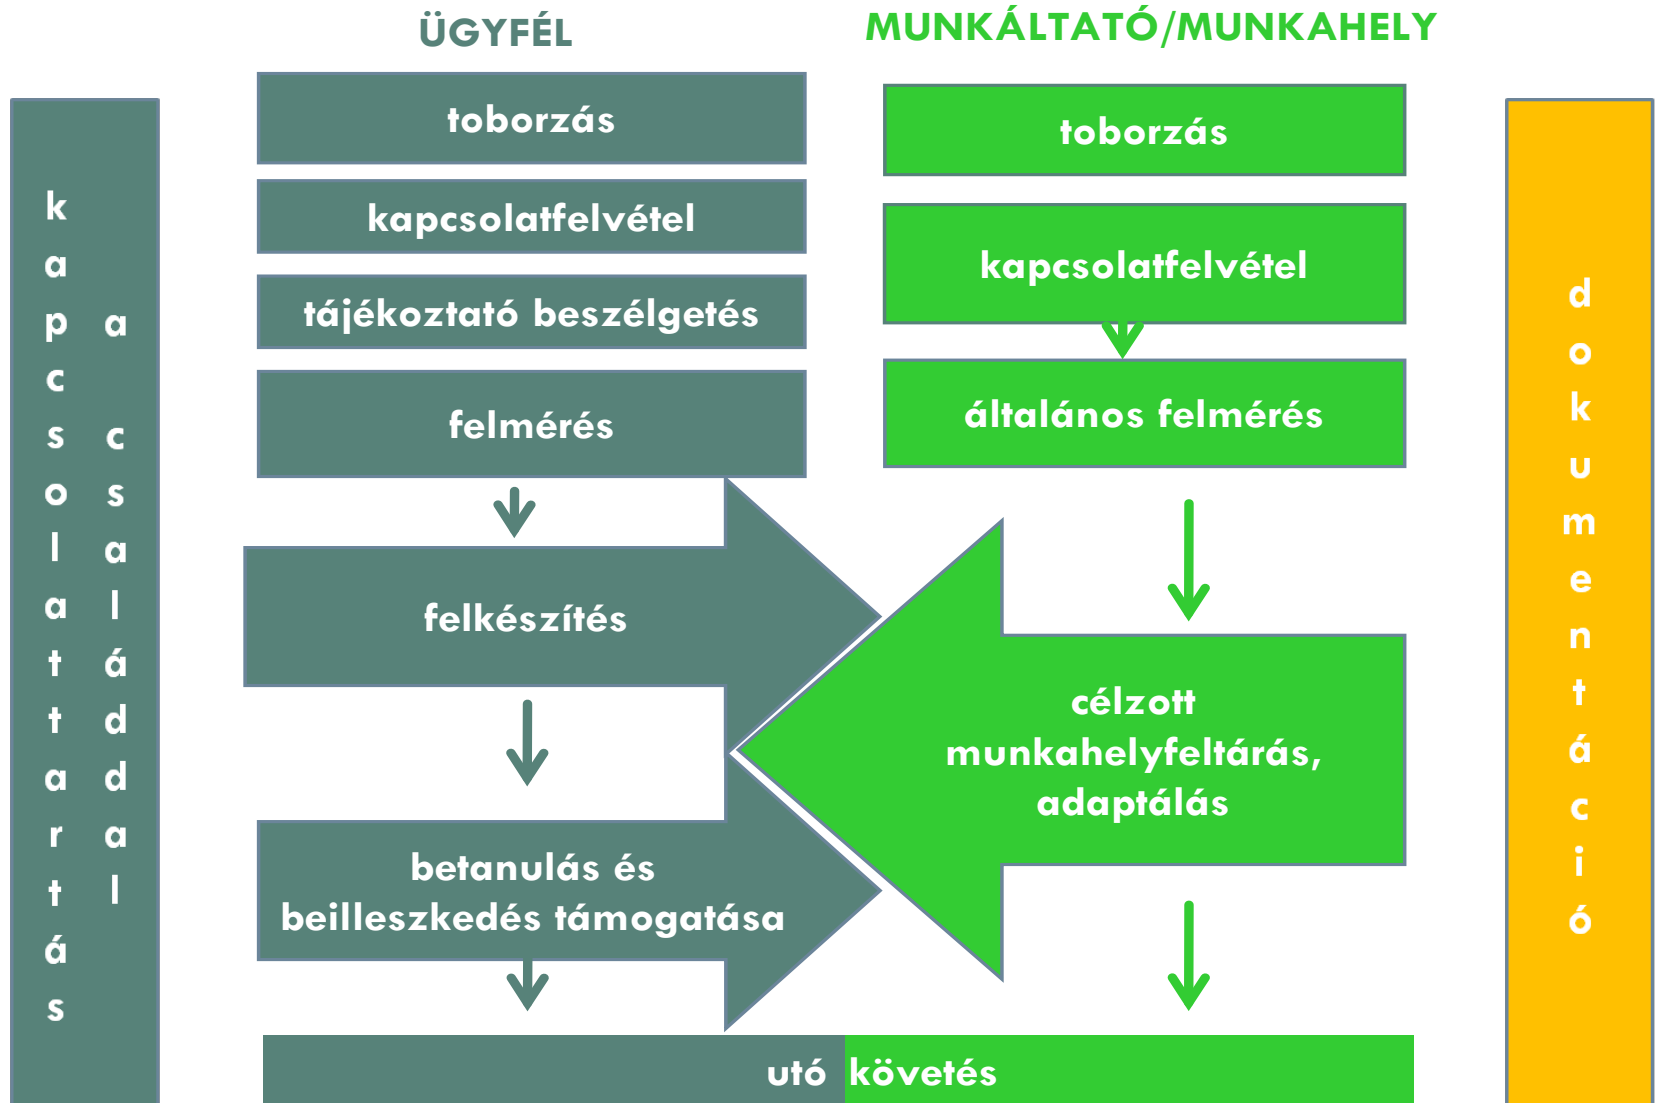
ÜGYFÉL

MUNKÁLTATÓ/MUNKAHELY

kapcsolattartás

a családdal

toborzás

kapcsolatfelvétel

tájékoztató beszélgetés

felmérés

felkészítés

betanulás és beilleszkedés támogatása

toborzás

kapcsolatfelvétel

általános felmérés

célzott munkahelyfeltárás, adaptálás

utó követés

dokumentáció